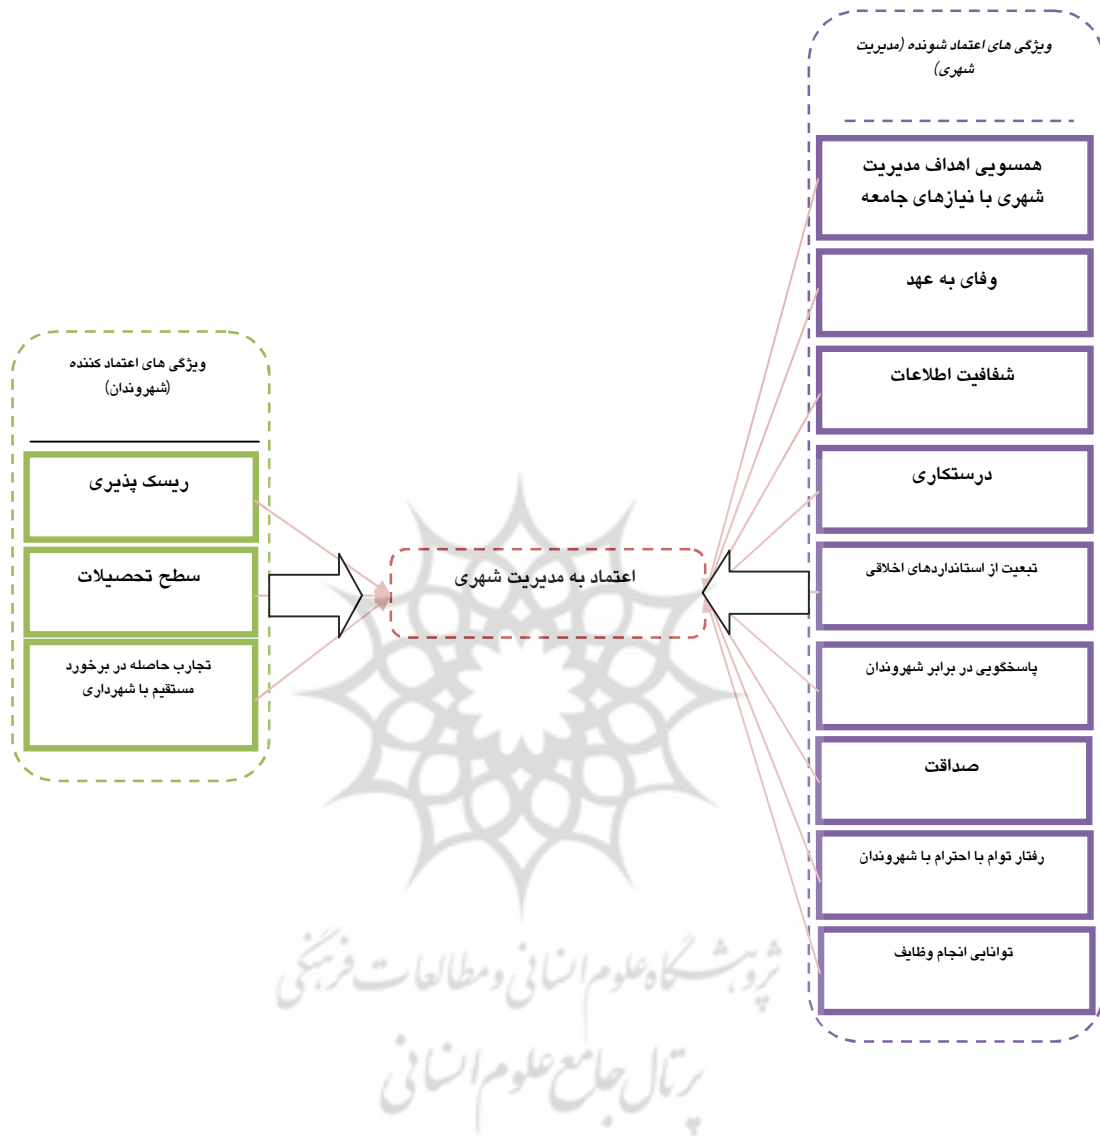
ویژگی های اعتماد شونده (مدیریت شهری)

همسویی اهداف مدیریت شهری با نیازهای جامعه

وفای به عهد

شفافیت اطلاعات

درستکاری

تبعیت از استانداردهای اخلاقی

پاسخگویی در برابر شهروندان

صداقت

رفتار توام با احترام با شهروندان

توانایی انجام وظایف

ویژگی های اعتماد کننده (شهروندان)

ریسک پذیری

سطح تحصیلات

تجارب حاصله در برخورد مستقیم با شهرداری

اعتماد به مدیریت شهری

پژوهشگاه علوم انسانی و مطالعات فرهنگی
پرتال جامع علوم انسانی